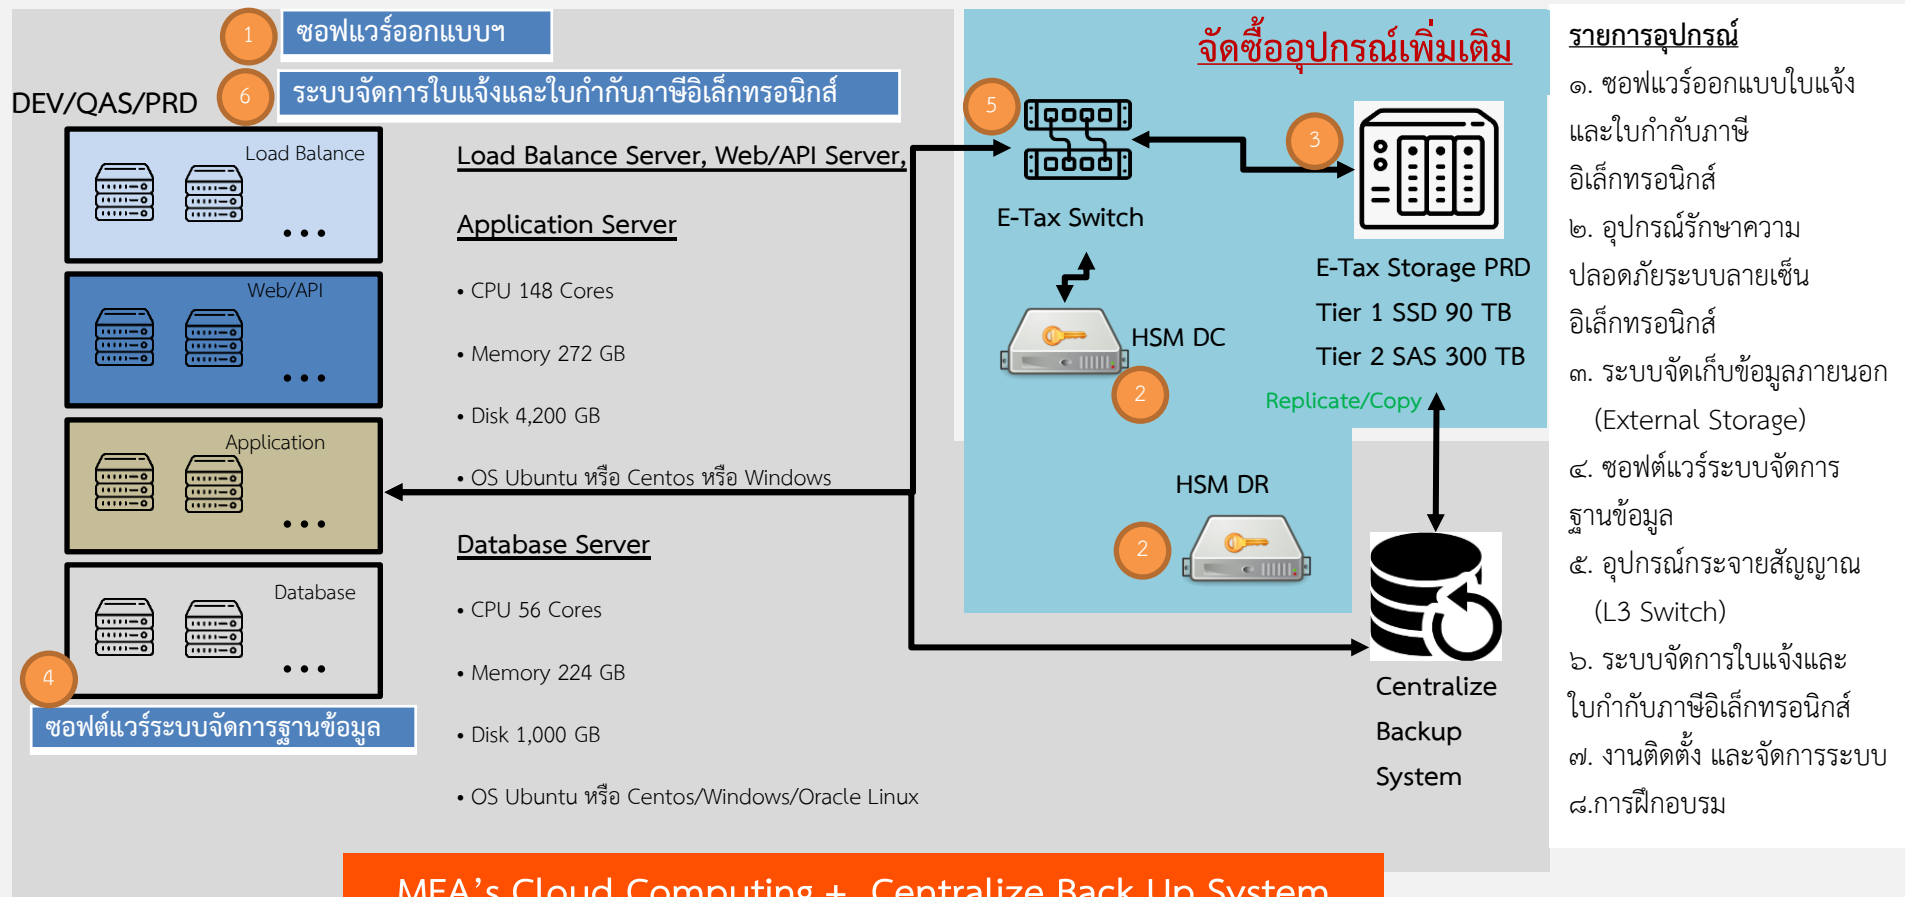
1 ซอฟแวร์ออกแบบฯ

6 ระบบจัดการใบแจ้งและใบกำกับภาษีอิเล็กทรอนิกส์

DEV/QAS/PRD

Load Balance

...

Web/API

...

Application

...

Database

...

4

ซอฟต์แวร์ระบบจัดการฐานข้อมูล

Load Balance Server, Web/API Server,

Application Server

• CPU 148 Cores

• Memory 272 GB

• Disk 4,200 GB

• OS Ubuntu หรือ Centos หรือ Windows

Database Server

• CPU 56 Cores

• Memory 224 GB

• Disk 1,000 GB

• OS Ubuntu หรือ Centos/Windows/Oracle Linux

จัดซื้ออุปกรณ์เพิ่มเติม

5

E-Tax Switch

3

E-Tax Storage PRD

Tier 1 SSD 90 TB

Tier 2 SAS 300 TB

HSM DC

2

Replicate/Copy

HSM DR

2

Centralize Backup System

รายการอุปกรณ์

๑. ซอฟแวร์ออกแบบใบแจ้งและใบกำกับภาษีอิเล็กทรอนิกส์

๒. อุปกรณ์รักษาความปลอดภัยระบบลายเซ็นอิเล็กทรอนิกส์

๓. ระบบจัดเก็บข้อมูลภายนอก (External Storage)

๔. ซอฟต์แวร์ระบบจัดการฐานข้อมูล

๕. อุปกรณ์กระจายสัญญาณ (L3 Switch)

๖. ระบบจัดการใบแจ้งและใบกำกับภาษีอิเล็กทรอนิกส์

๗. งานติดตั้ง และจัดการระบบ

๘.การฝึกอบรม

MEA's Cloud Computing + Centralize Back Up System